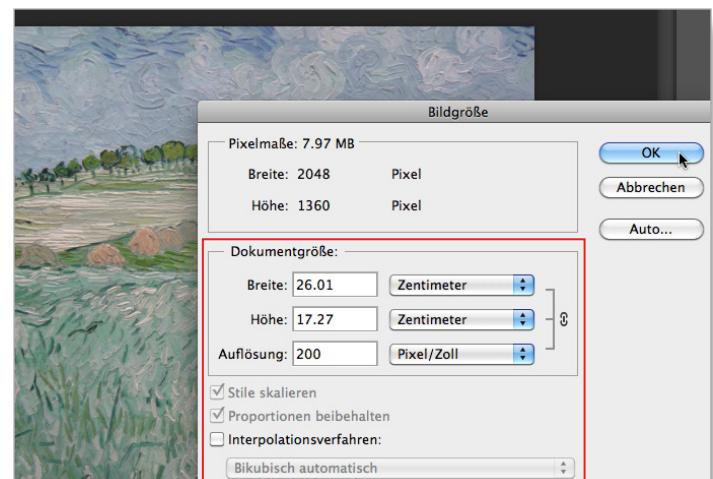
Bildgröße

Pixelmaße: 7.97 MB

Breite: 2048 Pixel

Höhe: 1360 Pixel

OK

Abbrechen

Auto...

Dokumentgröße:

Breite: 26.01 Zentimeter

Höhe: 17.27 Zentimeter

Auflösung: 200 Pixel/Zoll

Stile skalieren

Proportionen beibehalten

Interpolationsverfahren:

Bikubisch automatisch